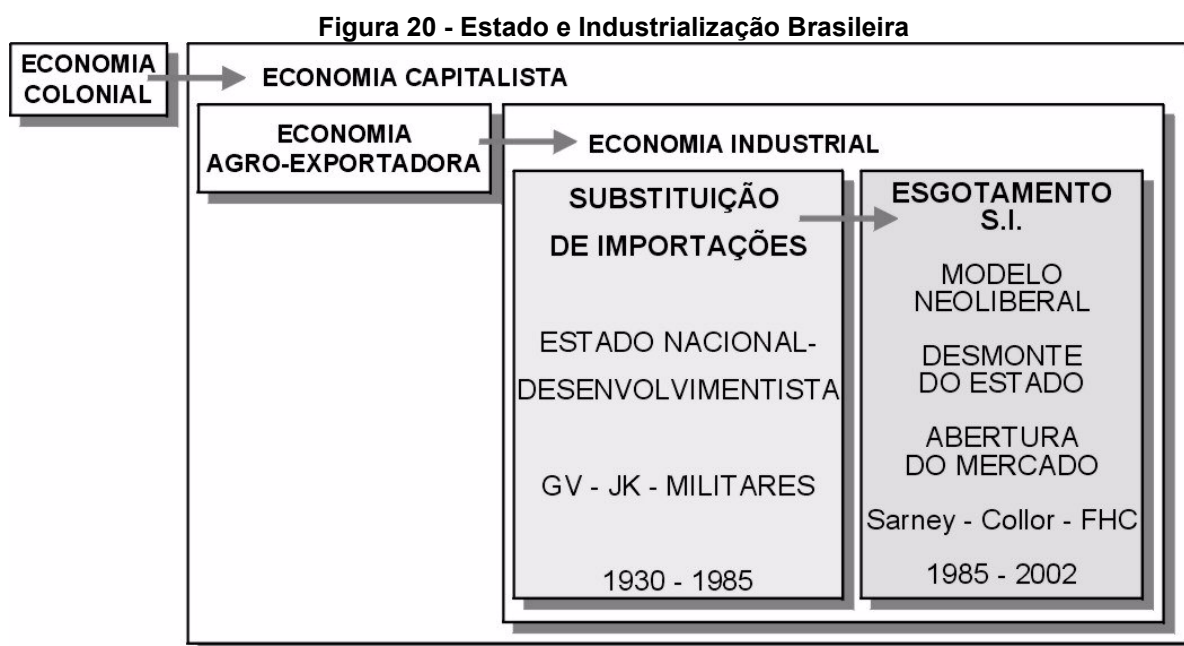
Figura 20 - Estado e Industrialização Brasileira

ECONOMIA COLONIAL

ECONOMIA CAPITALISTA

ECONOMIA AGRO-EXPORTADORA

ECONOMIA INDUSTRIAL

SUBSTITUIÇÃO DE IMPORTAÇÕES

ESTADO NACIONAL-DESENVOLVIMENTISTA

GV - JK - MILITARES

1930 - 1985

ESGOTAMENTO S.I.

MODELO NEOLIBERAL

DESMONTE DO ESTADO

ABERTURA DO MERCADO

Sarney - Collor - FHC

1985 - 2002